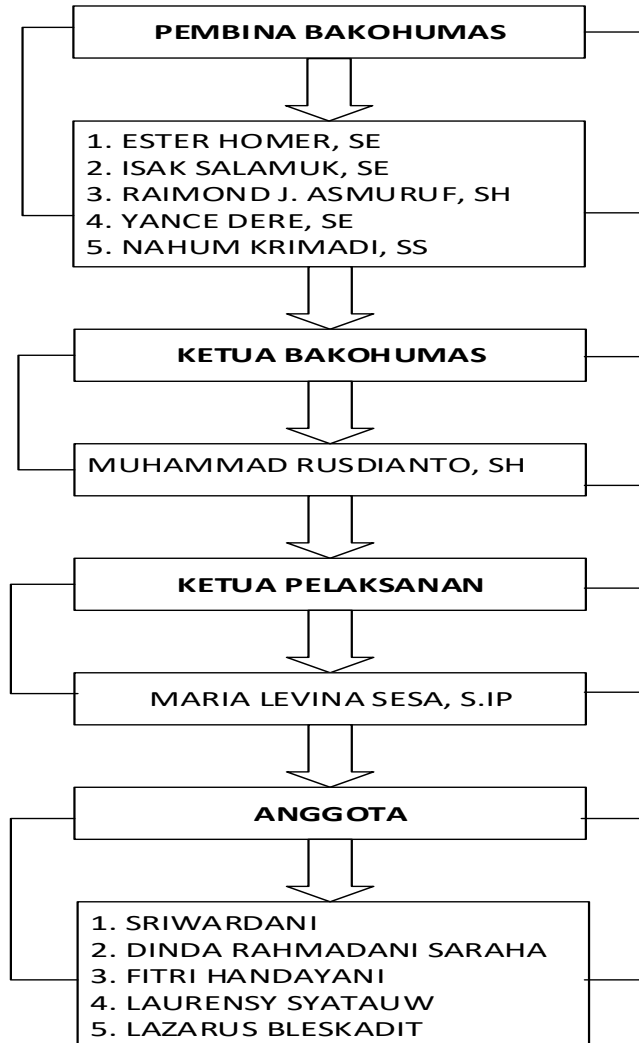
PEMBINA BAKOHUMAS

1. ESTER HOMER, SE
2. ISAK SALAMUK, SE
3. RAIMOND J. ASMURUF, SH
4. YANCE DERE, SE
5. NAHUM KRIMADI, SS

KETUA BAKOHUMAS

MUHAMMAD RUSDIANTO, SH

KETUA PELAKSANAN

MARIA LEVINA SESA, S.IP

ANGGOTA

1. SRIWARDANI
2. DINDA RAHMADANI SARAHA
3. FITRI HANDAYANI
4. LAURENSY SYATAUW
5. LAZARUS BLESKADIT